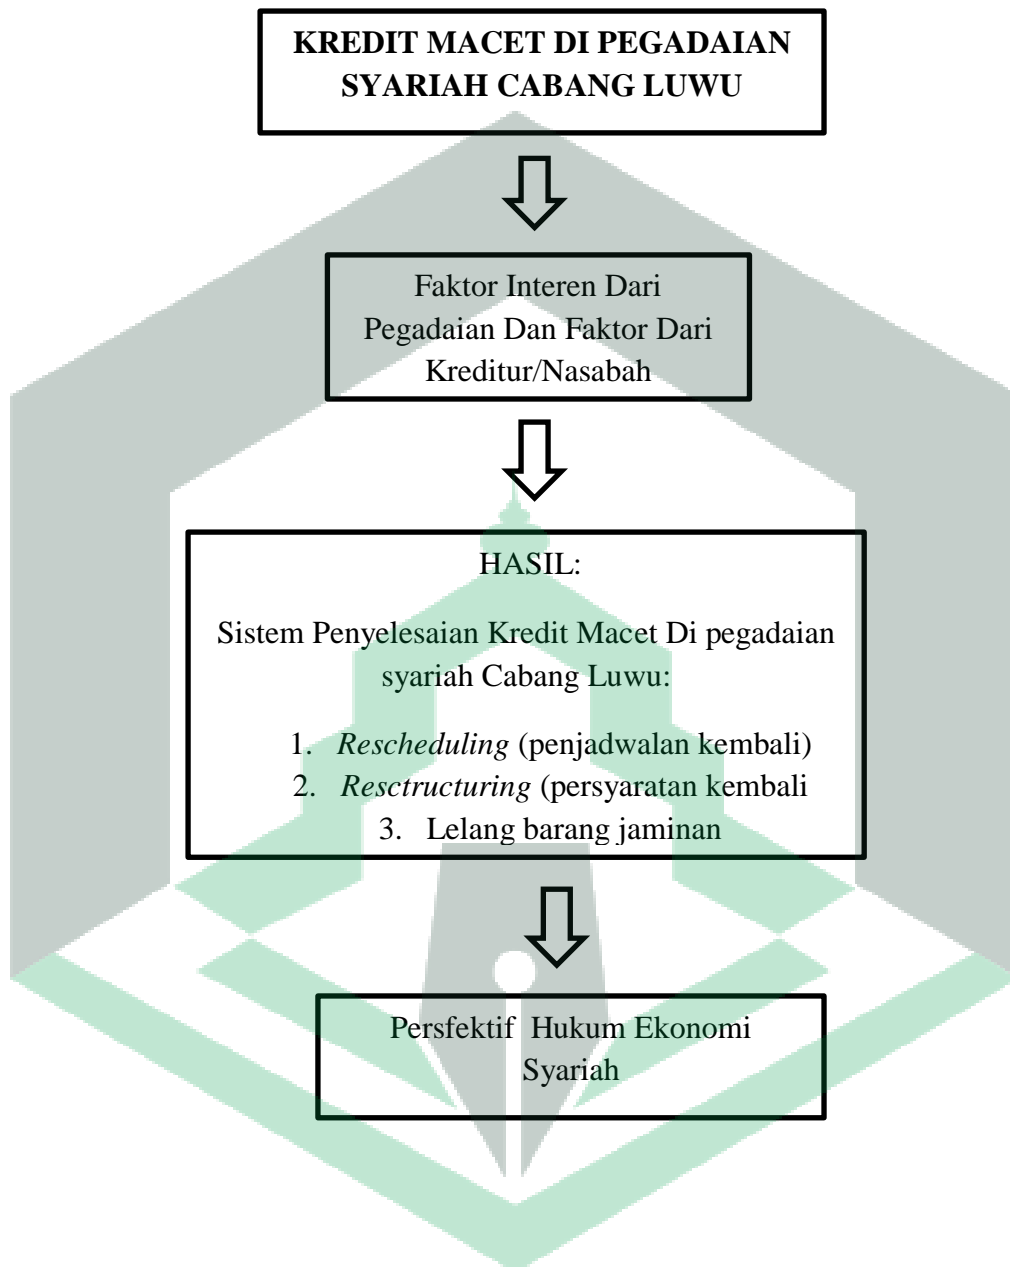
KREDIT MACET DI PEGADAIAN SYARIAH CABANG LUWU

Faktor Interen Dari Pegadaian Dan Faktor Dari Kreditur/Nasabah

HASIL:

Sistem Penyelesaian Kredit Macet Di pegadaian syariah Cabang Luwu:

1. *Rescheduling* (penjadwalan kembali)
2. *Resctructuring* (persyaratan kembali
3. Lelang barang jaminan

Persfektif Hukum Ekonomi Syariah